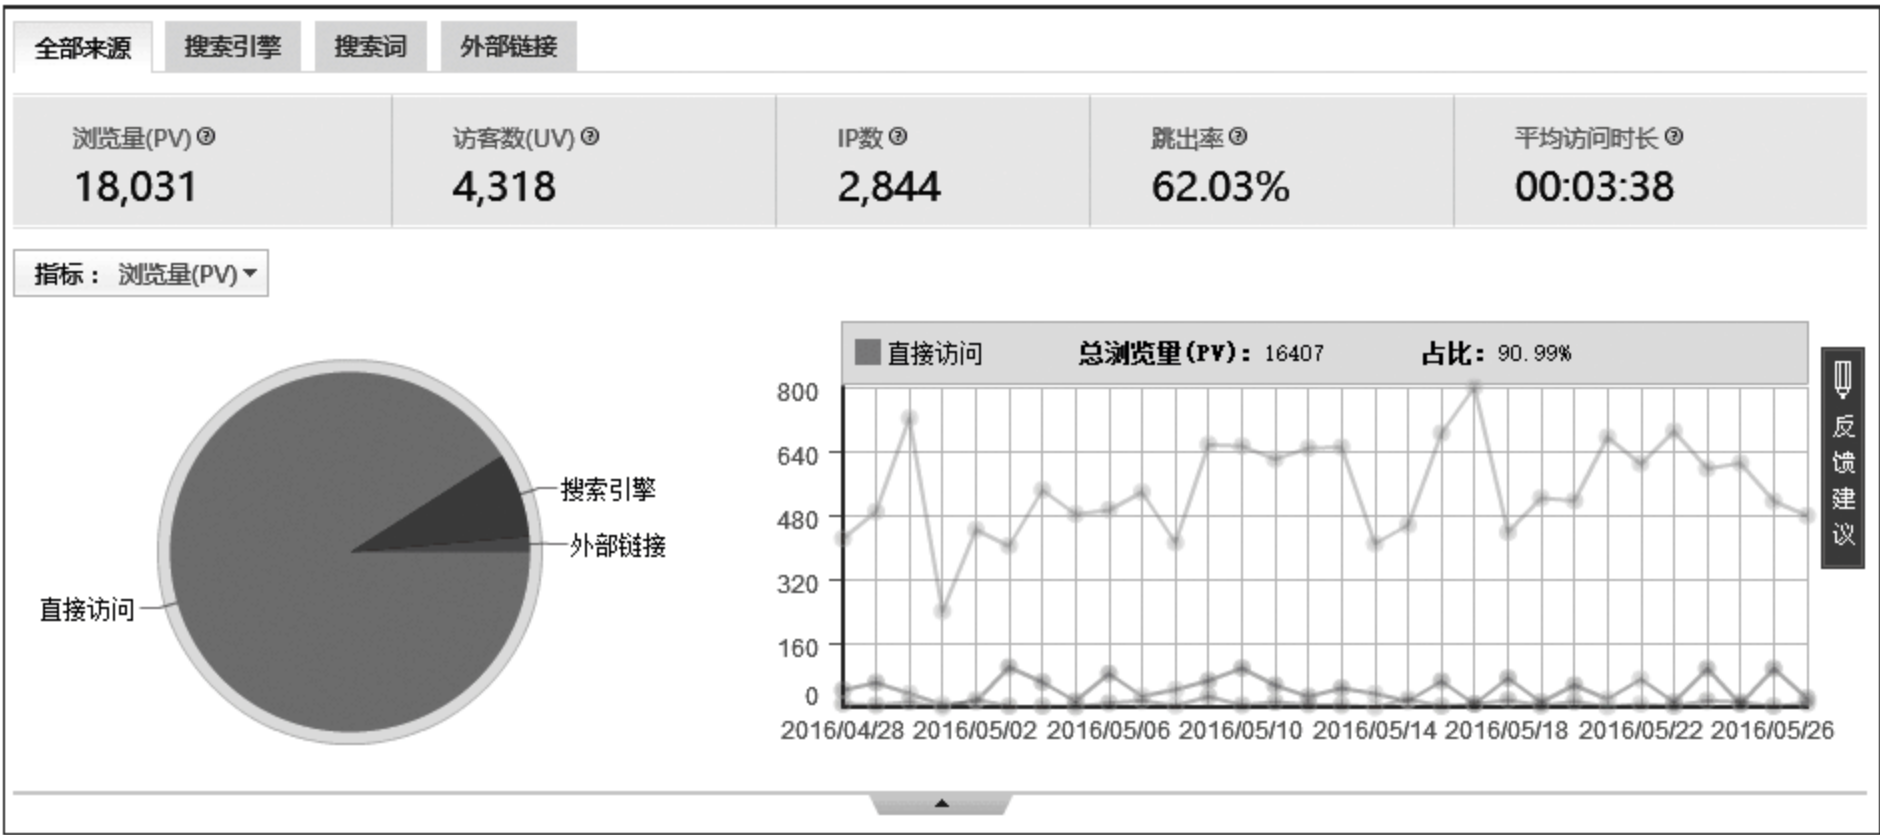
全部来源 搜索引擎 搜索词 外部链接

| 浏览量(PV) | 访客数(UV) | IP数 | 跳出率 | 平均访问时长 |
|---|---|---|---|---|
| 18,031 | 4,318 | 2,844 | 62.03% | 00:03:38 |

指标： 浏览量(PV)

搜索引擎
外部链接
直接访问

直接访问 总浏览量(PV)：16407 占比：90.99%

800
640
480
320
160
0

2016/04/28 2016/05/02 2016/05/06 2016/05/10 2016/05/14 2016/05/18 2016/05/22 2016/05/26

反馈建议